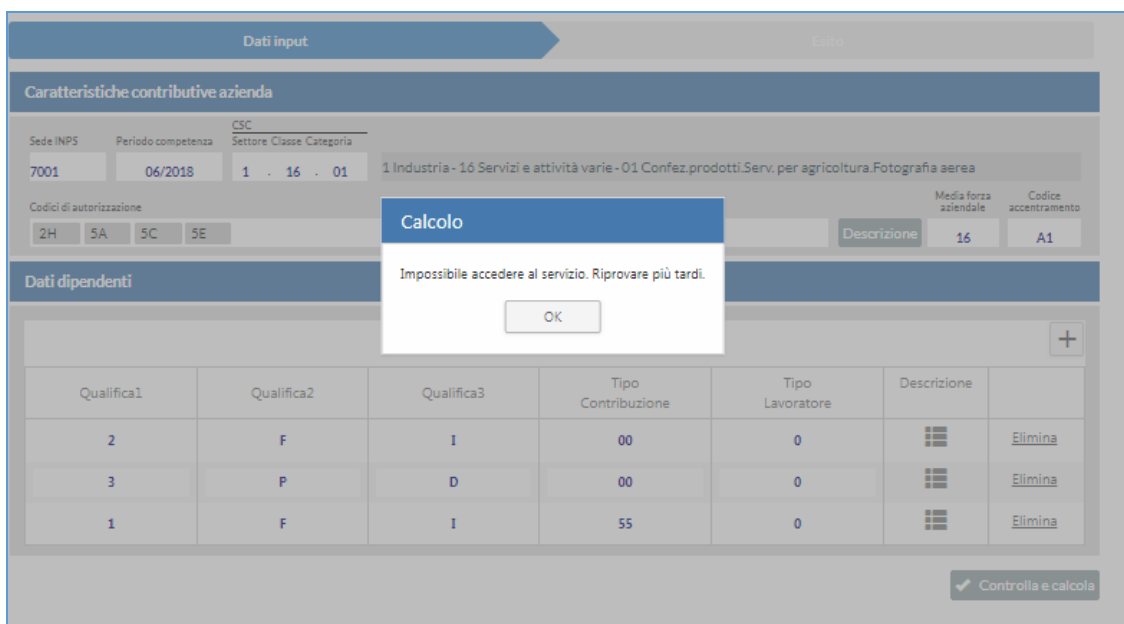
Dati input

Esito

Caratteristiche contributive azienda

Sede INPS
7001

Periodo competenza
06/2018

CSC
Settore Classe Categoria
1 . 16 . 01

1 Industria - 16 Servizi e attività varie - 01 Confez.prodotti.Serv. per agricoltura.Fotografia aerea

Codici di autorizzazione
2H 5A 5C 5E

Descrizione

Media forza aziendale
16

Codice accentramento
A1

Calcolo

Impossibile accedere al servizio. Riprovare più tardi.

OK

Dati dipendenti

+

| Qualifica1 | Qualifica2 | Qualifica3 | Tipo Contribuzione | Tipo Lavoratore | Descrizione | |
|---|---|---|---|---|---|---|
| 2 | F | I | 00 | 0 | | Elimina |
| 3 | P | D | 00 | 0 | | Elimina |
| 1 | F | I | 55 | 0 | | Elimina |

Controlla e calcola